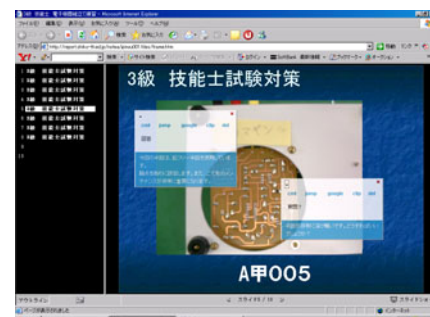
3級　技能士試験対策

A甲005

1 3級　技能士試験対策
2 3級　技能士試験対策
3 3級　技能士試験対策
4 3級　技能士試験対策
5 3級　技能士試験対策
6 3級　技能士試験対策
7 3級　技能士試験対策
8 3級　技能士試験対策
9
10

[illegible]

アウトライン

スライド 11 / 14

スライドショー